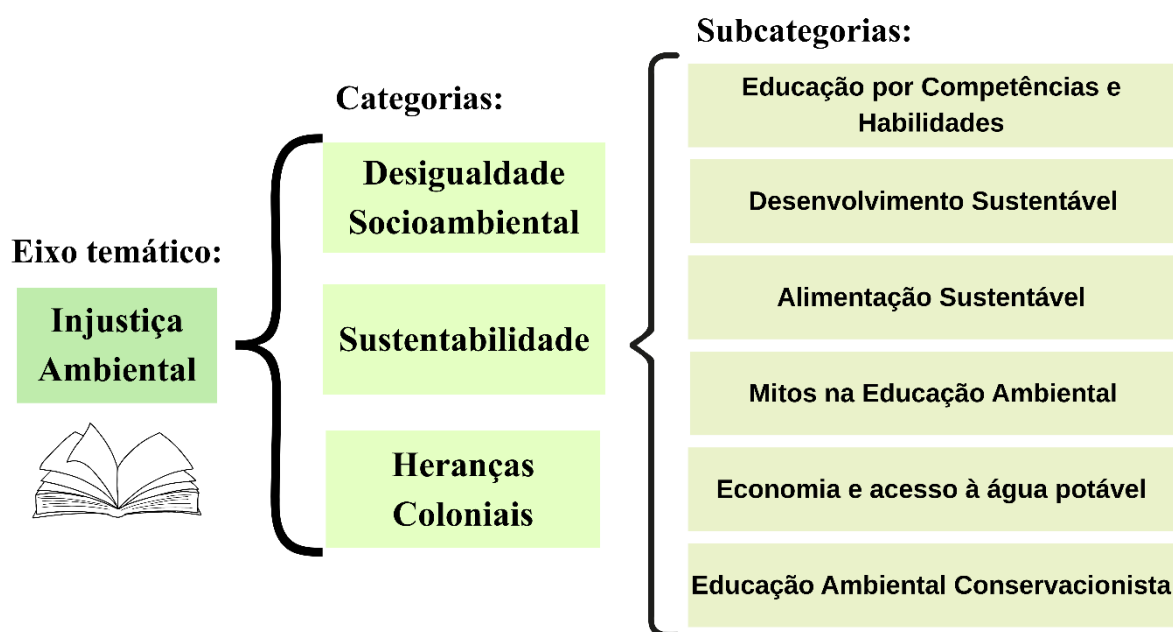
Eixo temático:

Injustiça Ambiental

Categorias:

Desigualdade Socioambiental

Sustentabilidade

Heranças Coloniais

Subcategorias:

Educação por Competências e Habilidades

Desenvolvimento Sustentável

Alimentação Sustentável

Mitos na Educação Ambiental

Economia e acesso à água potável

Educação Ambiental Conservacionista